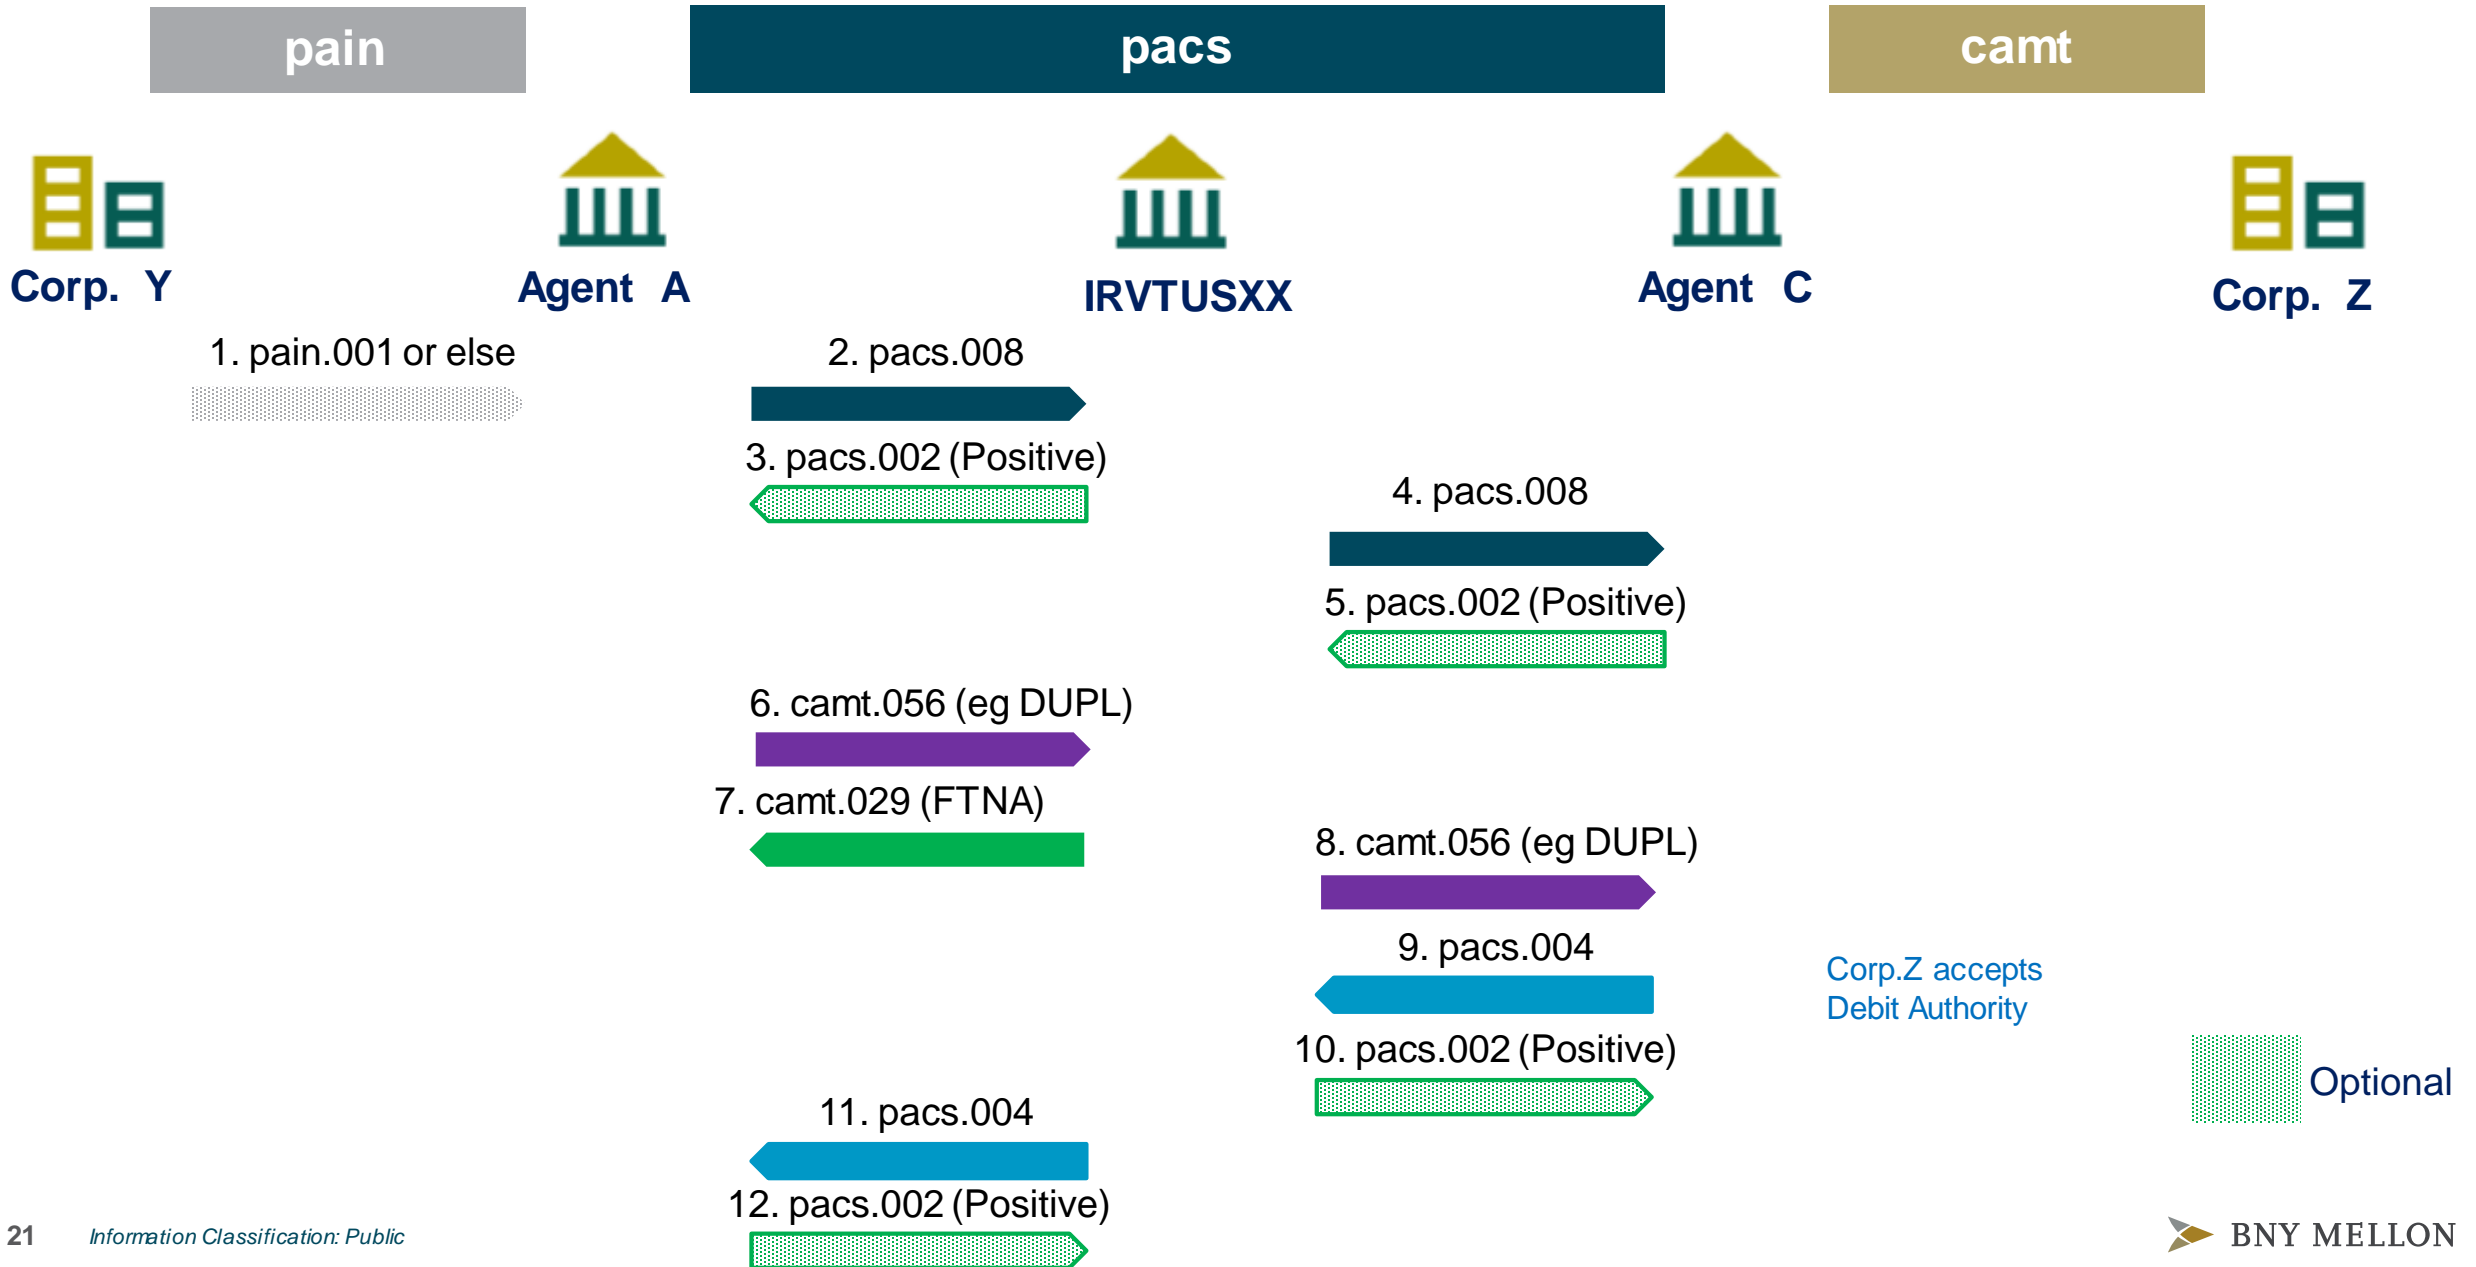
pain

pacs

camt

Corp. Y

Agent A

IRVTUSXX

Agent C

Corp. Z

1. pain.001 or else

2. pacs.008

3. pacs.002 (Positive)

4. pacs.008

5. pacs.002 (Positive)

6. camt.056 (eg DUPL)

7. camt.029 (FTNA)

8. camt.056 (eg DUPL)

9. pacs.004

Corp.Z accepts Debit Authority

10. pacs.002 (Positive)

Optional

11. pacs.004

12. pacs.002 (Positive)

21 Information Classification: Public

BNY MELLON